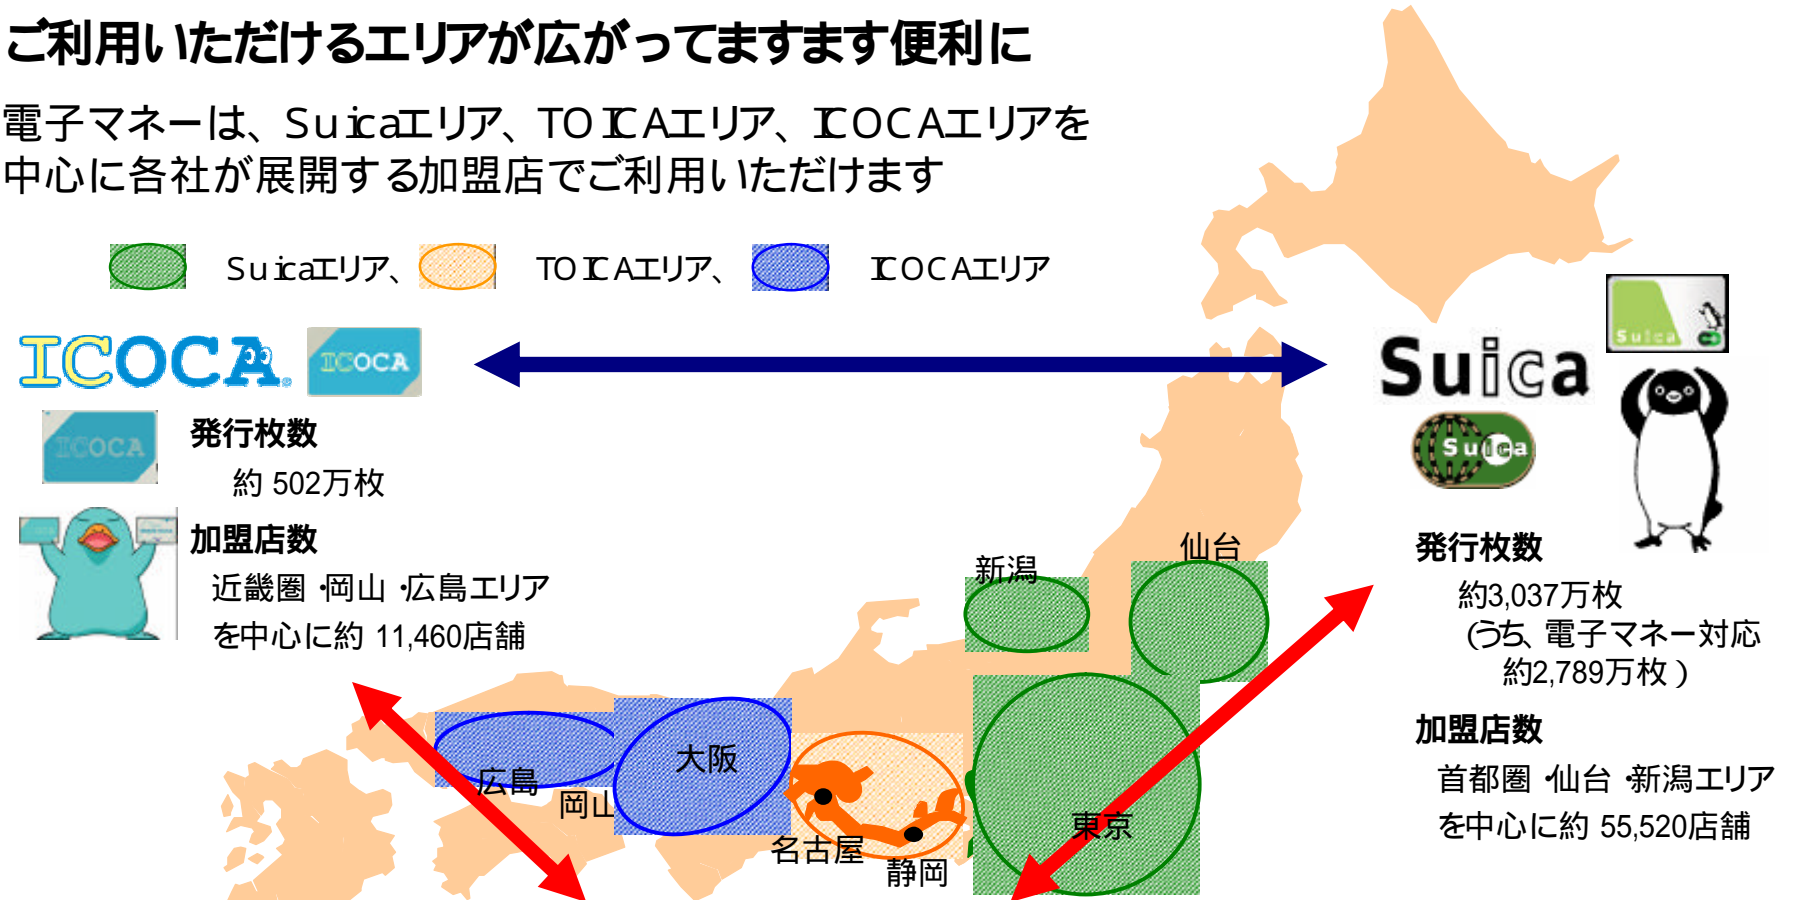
ご利用いただけるエリアが広がってますます便利に

電子マネーは、Suicaエリア、TOICAエリア、ICOCAエリアを中心に各社が展開する加盟店でご利用いただけます

Suicaエリア、 TOICAエリア、 ICOCAエリア

ICOCA ICOCA

ICOCA

発行枚数
約 502万枚

加盟店数
近畿圏 ·岡山 ·広島エリア
を中心に約 11,460店舗

Suica

Suica

Suica

発行枚数
約3,037万枚
（うち、電子マネー対応
約2,789万枚 ）

加盟店数
首都圏 ·仙台 ·新潟エリア
を中心に約 55,520店舗

新潟
仙台
広島
岡山
大阪
名古屋
静岡
東京